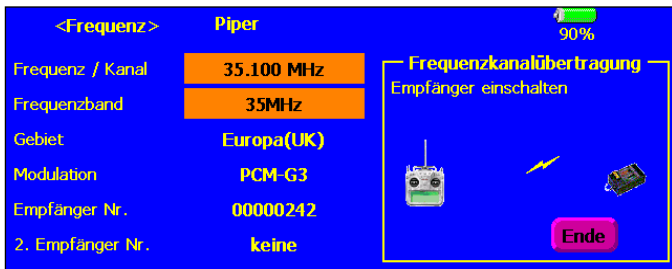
<Frequenz> Piper

90%

Frequenz / Kanal 35.100 MHz

Frequenzband 35MHz

Gebiet Europa(UK)

Modulation PCM-G3

Empfänger Nr. 00000242

2. Empfänger Nr. keine

Frequenzkanalübertragung

Empfänger einschalten

Ende